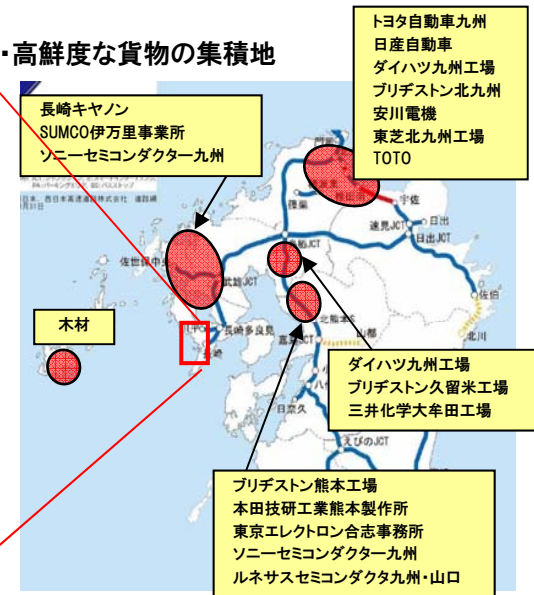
・高鮮度な貨物の集積地

トヨタ自動車九州
日産自動車
ダイハツ九州工場
ブリヂストン北九州
安川電機
東芝北九州工場
TOTO

長崎キヤノン
SUMCO伊万里事業所
ソニーセミコンダクター九州

木材

ダイハツ九州工場
ブリヂストン久留米工場
三井化学大牟田工場

ブリヂストン熊本工場
本田技研工業熊本製作所
東京エレクトロン合志事務所
ソニーセミコンダクター九州
ルネサスセミコンダクタ九州・山口

宇佐
日出
速見JCT
日出JCT
佐伯
北川
鳥栖JCT
武雄JCT
佐世保中央
長崎多良見
嘉島JCT
八代
えびのJCT
山都
人吉
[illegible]